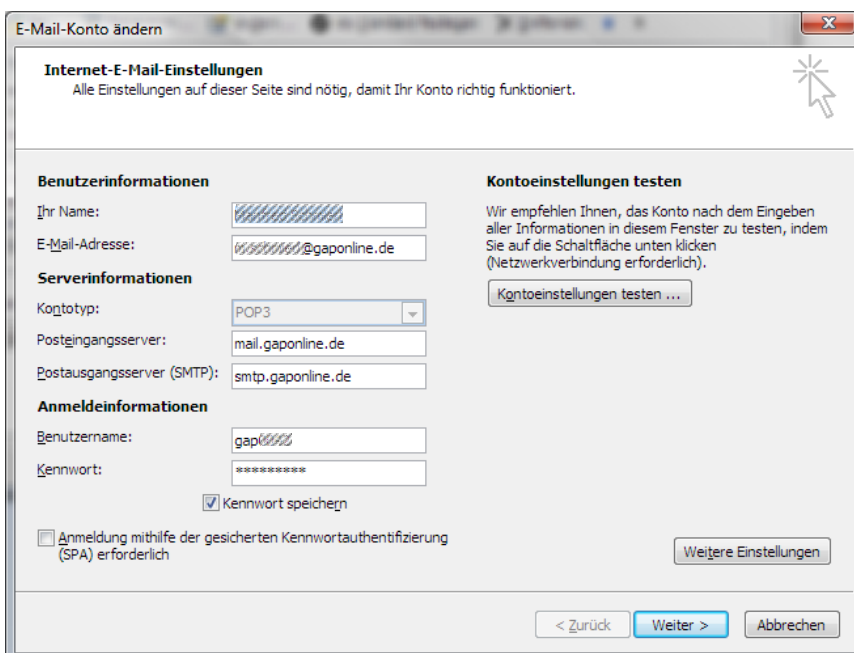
E-Mail-Konto ändern

Internet-E-Mail-Einstellungen
Alle Einstellungen auf dieser Seite sind nötig, damit Ihr Konto richtig funktioniert.

Benutzerinformationen
Ihr Name: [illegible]
E-Mail-Adresse: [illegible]@gaponline.de
Serverinformationen
Kontotyp: POP3
Posteingangsserver: mail.gaponline.de
Postausgangsserver (SMTP): smtp.gaponline.de
Anmeldeinformationen
Benutzername: gap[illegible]
Kennwort: **********
Kennwort speichern
Anmeldung mithilfe der gesicherten Kennwortauthentifizierung (SPA) erforderlich

Kontoeinstellungen testen
Wir empfehlen Ihnen, das Konto nach dem Eingeben aller Informationen in diesem Fenster zu testen, indem Sie auf die Schaltfläche unten klicken (Netzwerkverbindung erforderlich).
Kontoeinstellungen testen ...

Weitere Einstellungen

< Zurück   Weiter >   Abbrechen